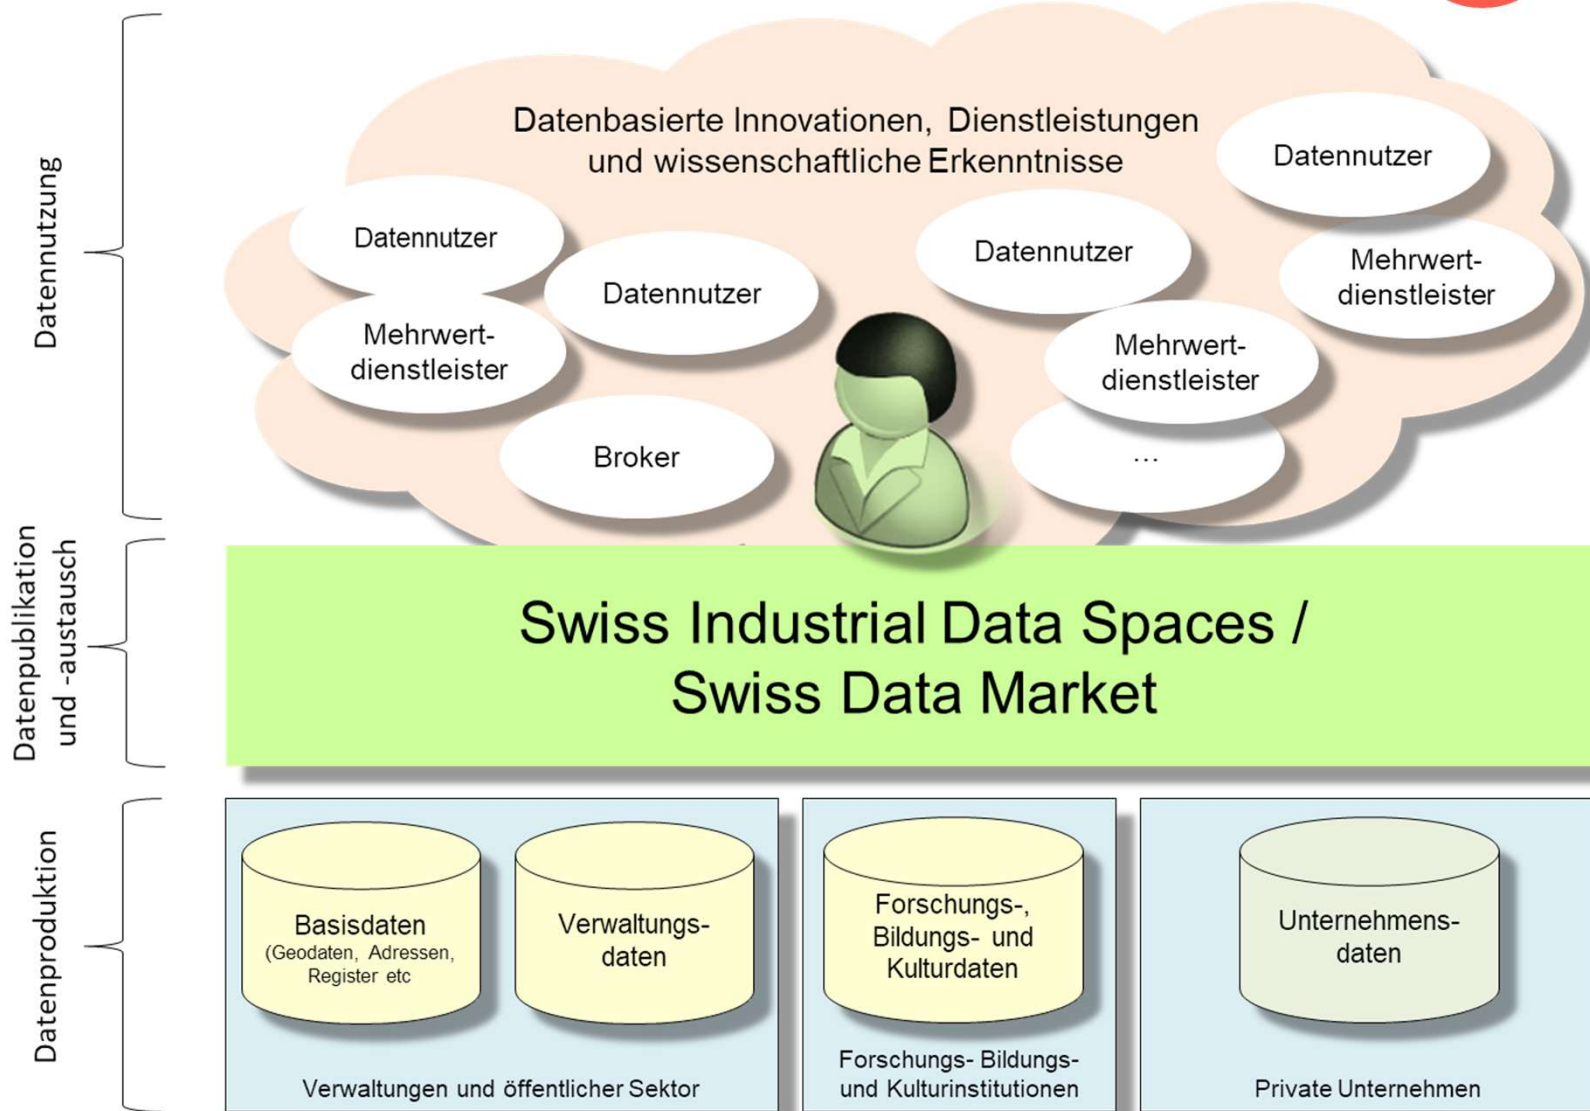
Datennutzung

Datenbasierte Innovationen, Dienstleistungen und wissenschaftliche Erkenntnisse

Datennutzer

Datennutzer

Datennutzer

Datennutzer

Mehrwert-dienstleister

Mehrwert-dienstleister

Mehrwert-dienstleister

Broker

...

Datenpublikation und -austausch

Swiss Industrial Data Spaces / Swiss Data Market

Datenproduktion

Basisdaten (Geodaten, Adressen, Register etc

Verwaltungs-daten

Forschungs-, Bildungs- und Kulturdaten

Unternehmens-daten

Verwaltungen und öffentlicher Sektor

Forschungs- Bildungs- und Kulturinstitutionen

Private Unternehmen